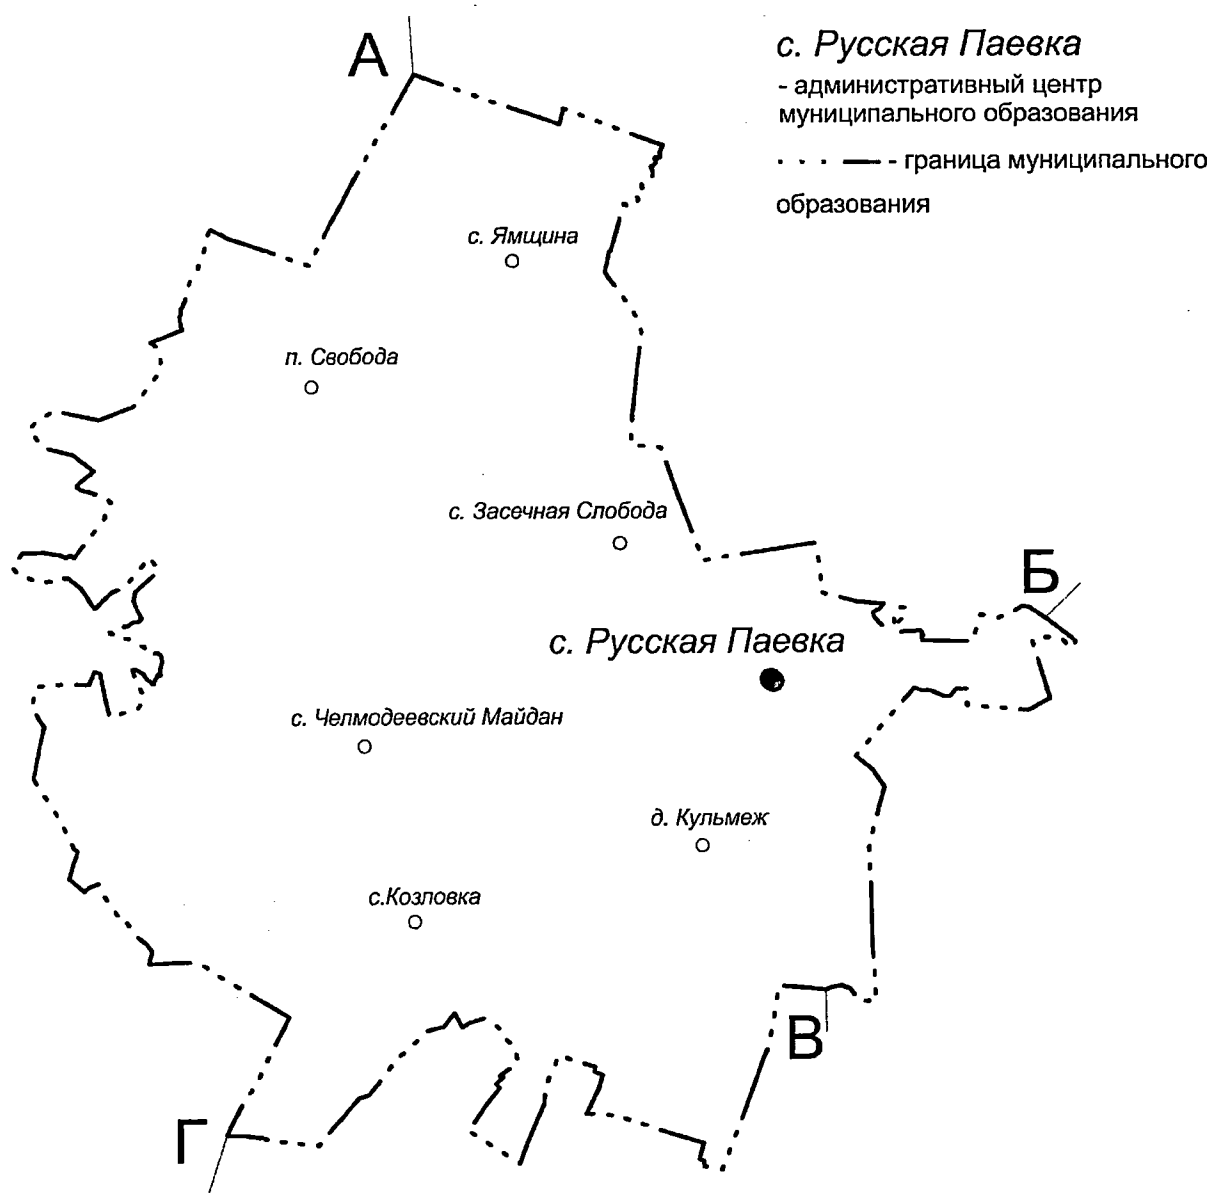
с. Русская Паевка
- административный центр муниципального образования

- граница муниципального образования

А

с. Ямщина

п. Свобода

с. Засечная Слобода

Б

с. Русская Паевка

с. Челмодеевский Майдан

д. Кульмеж

с.Козловка

В

Г